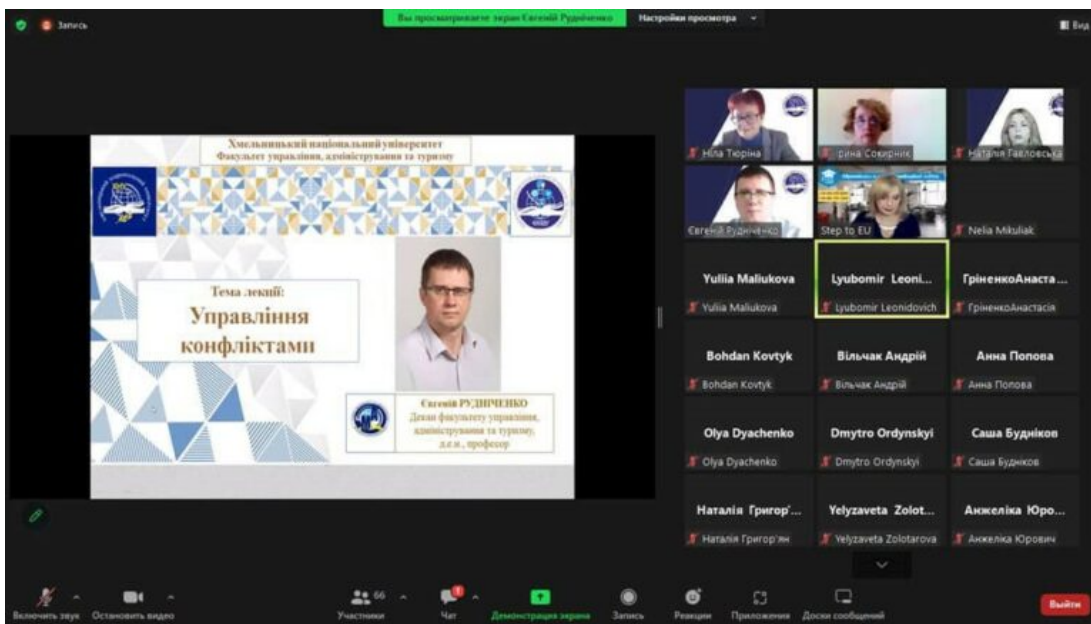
Запись

Вы просматриваете экран Євгеній Рудніченко

Настройки просмотра

Вид

Хмельницький національний університет
Факультет управління, адміністрування та туризму

Тема лекції:
Управління конфліктами

Євгеній РУДНІЧЕНКО
Декан факультету управління, адміністрування та туризму, д.е.н., професор

Ніла Тюріна
Ірина Сокирник
Наталія Гавловська
Євгеній Рудніченко
Step to EU
Nelia Mikuliak
Yuliia Maliukova
Yuliia Maliukova
Lyubomir Leoni...
Lyubomir Leonidovich
ГріненкоАнаста...
ГріненкоАнастасія
Bohdan Kovtyk
Bohdan Kovtyk
Вільчак Андрій
Вільчак Андрій
Анна Попова
Анна Попова
Olya Dyachenko
Olya Dyachenko
Dmytro Ordynskyi
Dmytro Ordynskyi
Саша Будніков
Саша Будніков
Наталія Григор'...
Наталія Григор'ян
Yelyzaveta Zolot...
Yelyzaveta Zolotarova
Анжеліка Юро...
Анжеліка Юрович

Включить звук
Остановить видео
66
Участники
Чат
Демонстрация экрана
Запись
Реакции
Приложения
Доски сообщений
Выйти